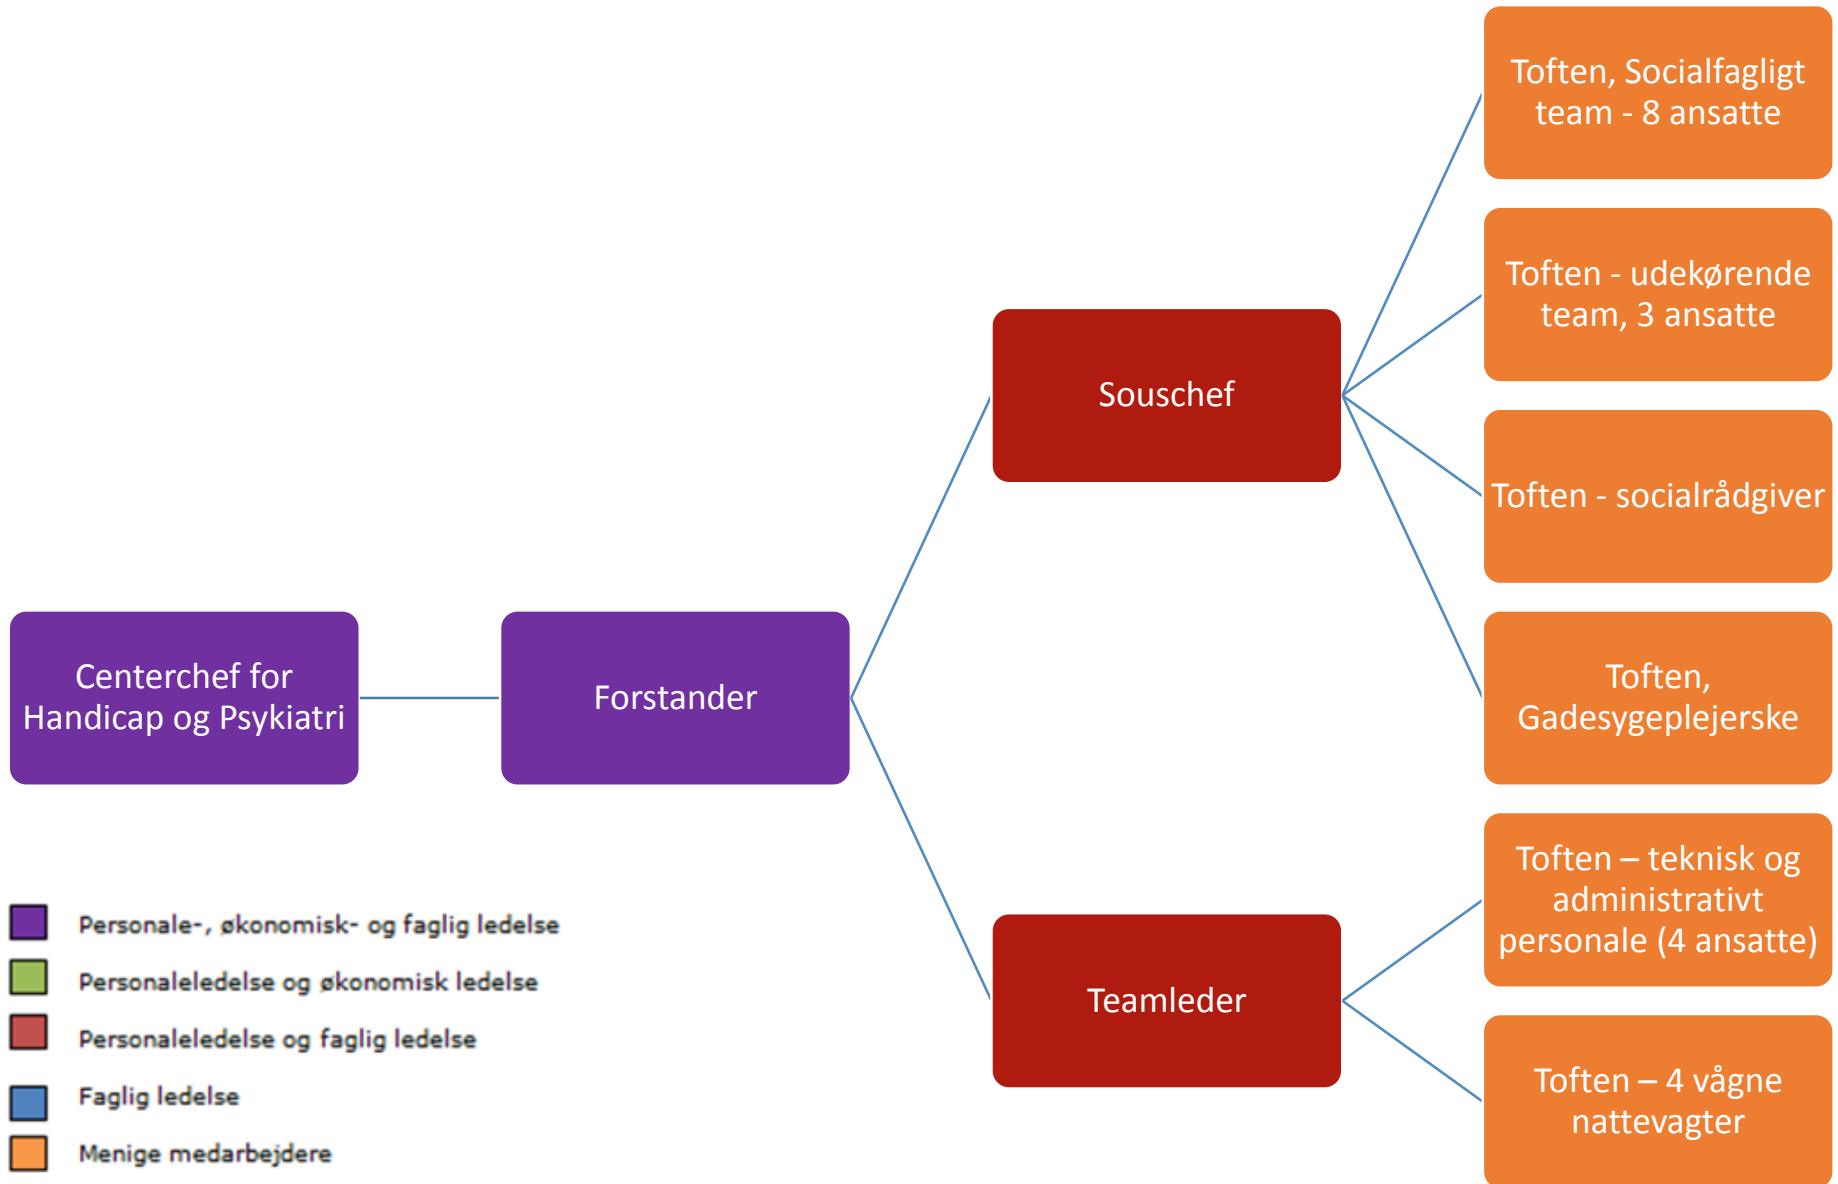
Centerchef for Handicap og Psykiatri

Forstander

Souschef

Teamleder

Toften, Socialfagligt team - 8 ansatte

Toften - udekørende team, 3 ansatte

Toften - socialrådgiver

Toften, Gadesygeplejerske

Toften – teknisk og administrativt personale (4 ansatte)

Toften – 4 vågne nattevagter

Personale-, økonomisk- og faglig ledelse

Personaleledelse og økonomisk ledelse

Personaleledelse og faglig ledelse

Faglig ledelse

Menige medarbejdere